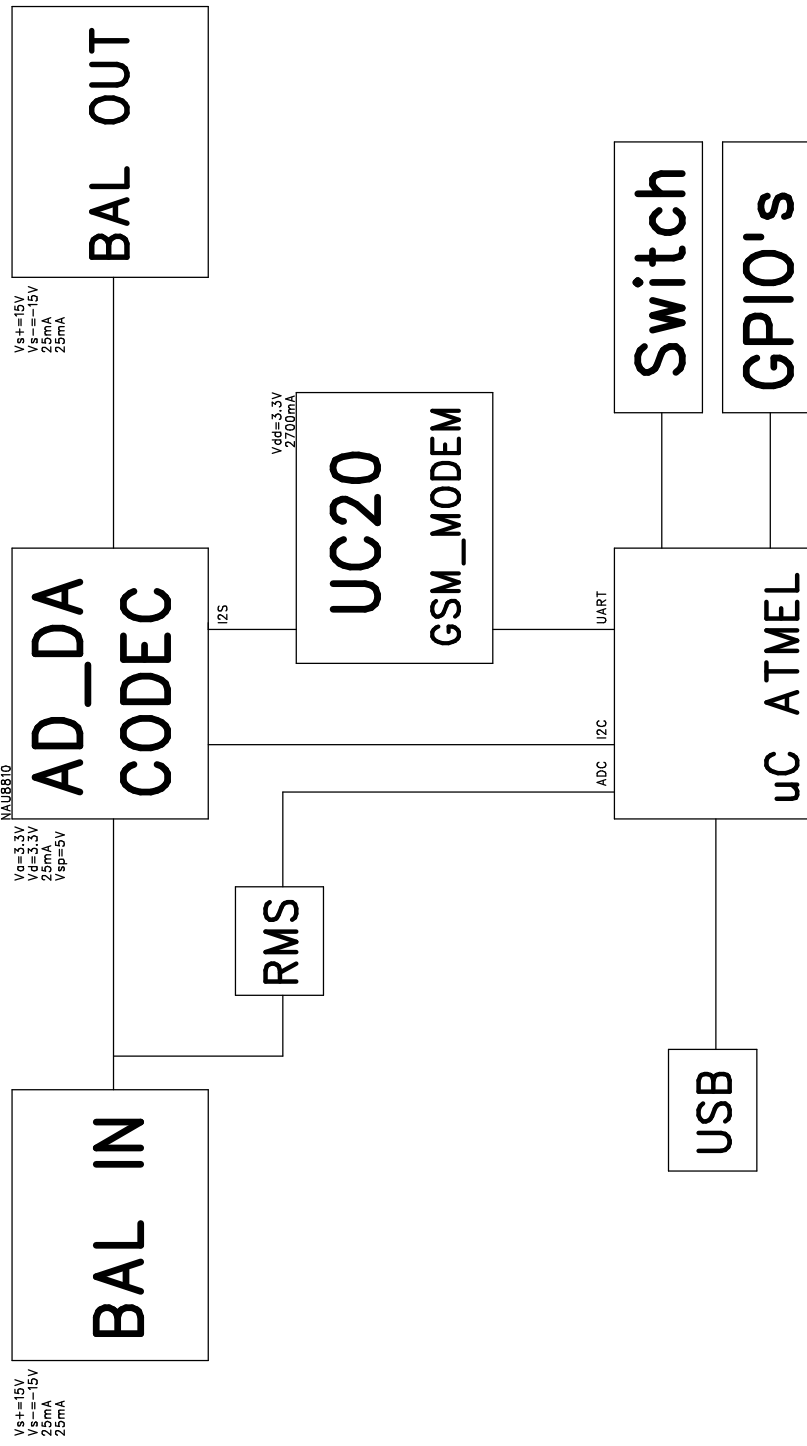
BAL OUT

Vs+=15V
Vs-=-15V
25mA
25mA

Switch

GPIO's

Vdd=3.3V
2700mA

UC20
GSM_MODEM

AD_DA
CODEC

NAU8810

I2S

UART

I2C

ADC

uC ATMEL

Va=3.3V
Vd=3.3V
25mA
Vsp=5V

RMS

USB

BAL IN

Vs+=15V
Vs-=-15V
25mA
25mA